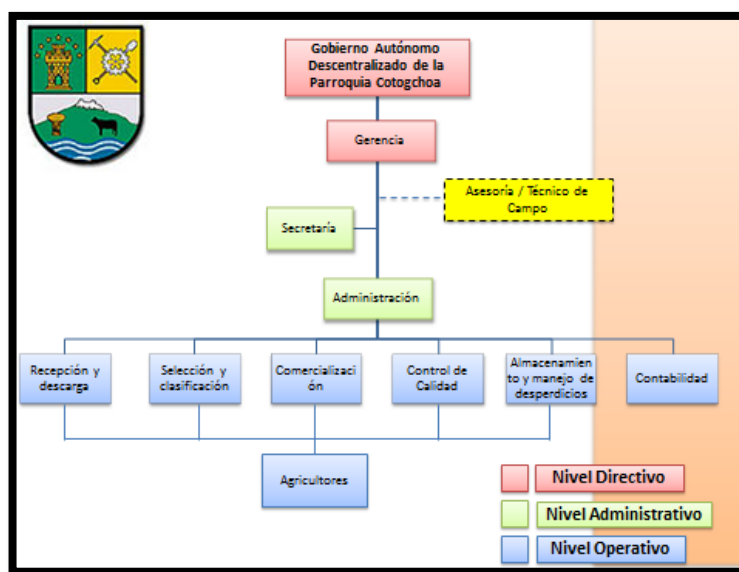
Gobierno Autónomo Descentralizado de la Parroquia Cotogchoa

Gerencia

Asesoría / Técnico de Campo

Secretaría

Administración

Recepción y descarga

Selección y clasificación

Comercialización

Control de Calidad

Almacenamiento y manejo de desperdicios

Contabilidad

Agricultores

Nivel Directivo

Nivel Administrativo

Nivel Operativo